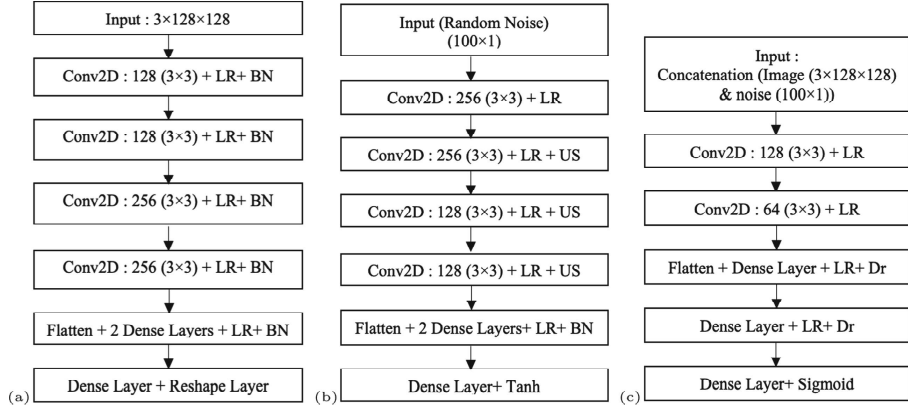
Input : 3×128×128

Conv2D : 128 (3×3) + LR+ BN

Conv2D : 128 (3×3) + LR+ BN

Conv2D : 256 (3×3) + LR+ BN

Conv2D : 256 (3×3) + LR+ BN

Flatten + 2 Dense Layers + LR+ BN

Dense Layer + Reshape Layer

(a)

Input (Random Noise) (100×1)

Conv2D : 256 (3×3) + LR

Conv2D : 256 (3×3) + LR + US

Conv2D : 128 (3×3) + LR + US

Conv2D : 128 (3×3) + LR + US

Flatten + 2 Dense Layers+ LR+ BN

Dense Layer+ Tanh

(b)

Input : Concatenation (Image (3×128×128) & noise (100×1))

Conv2D : 128 (3×3) + LR

Conv2D : 64 (3×3) + LR

Flatten + Dense Layer + LR+ Dr

Dense Layer + LR+ Dr

Dense Layer+ Sigmoid

(c)